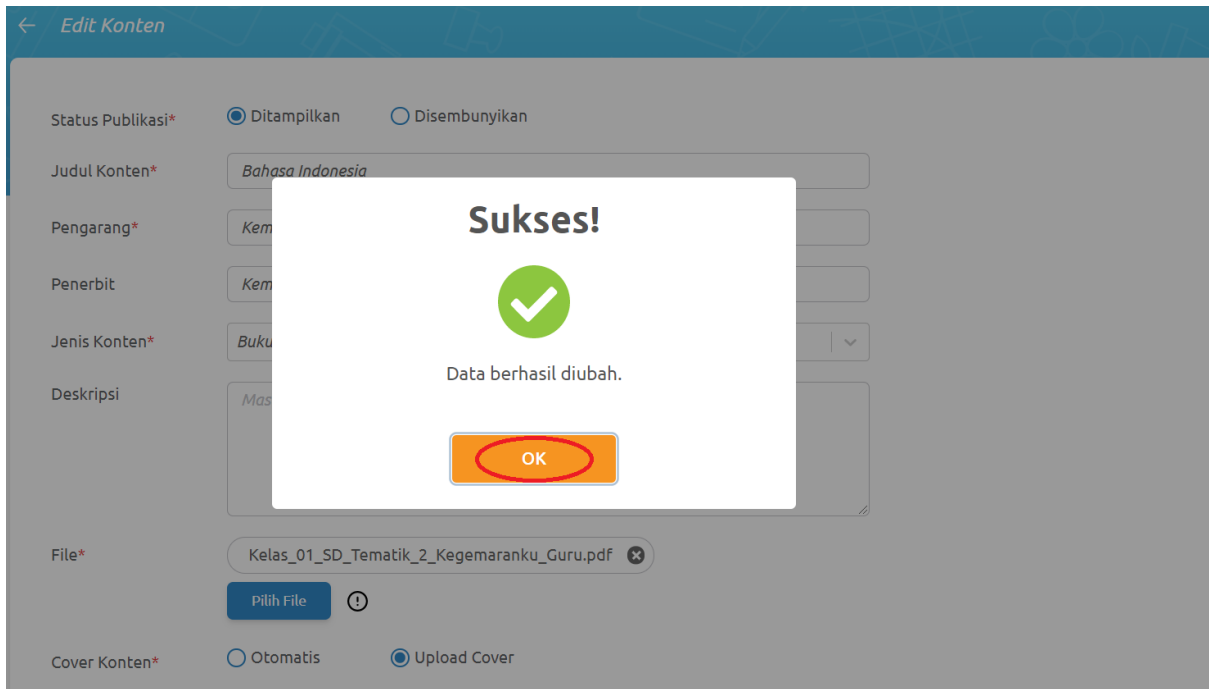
← Edit Konten

Status Publikasi* Ditampilkan Disembunyikan

Judul Konten* Bahasa Indonesia

Pengarang* Kem

Penerbit Kem

Jenis Konten* Buku

Deskripsi Mas

Sukses!

Data berhasil diubah.

OK

File* Kelas_01_SD_Tematik_2_Kegemaranku_Guru.pdf

Pilih File

Cover Konten* Otomatis Upload Cover